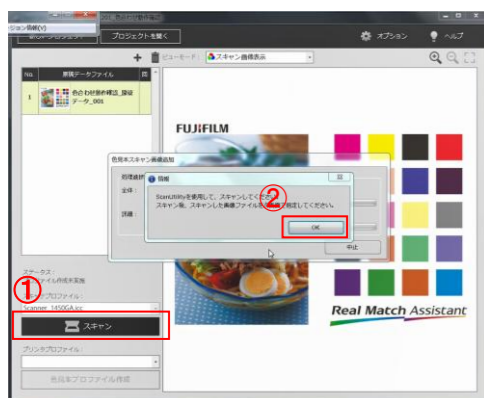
ョン情報(V)

プロジェクトを開く

オプション

ヘルプ

ビューモード：

スキャン画像表示

No.

原稿データファイル

1

色合わせ原稿_葉採データ_005

ステータス：

ファイル作成未実施

①

プロファイル：

Scanner_1450GA.icc

スキャン

プリンタプロファイル：

色見本プロファイル作成

FUJIFILM

色見本スキャン画像追加

処理経

全体：

詳細：

情報

ScanUtilityを使用して、スキャンしてください。
スキャン後、スキャンした画像ファイルを指定してください。

②

OK

中止

Real Match Assistant